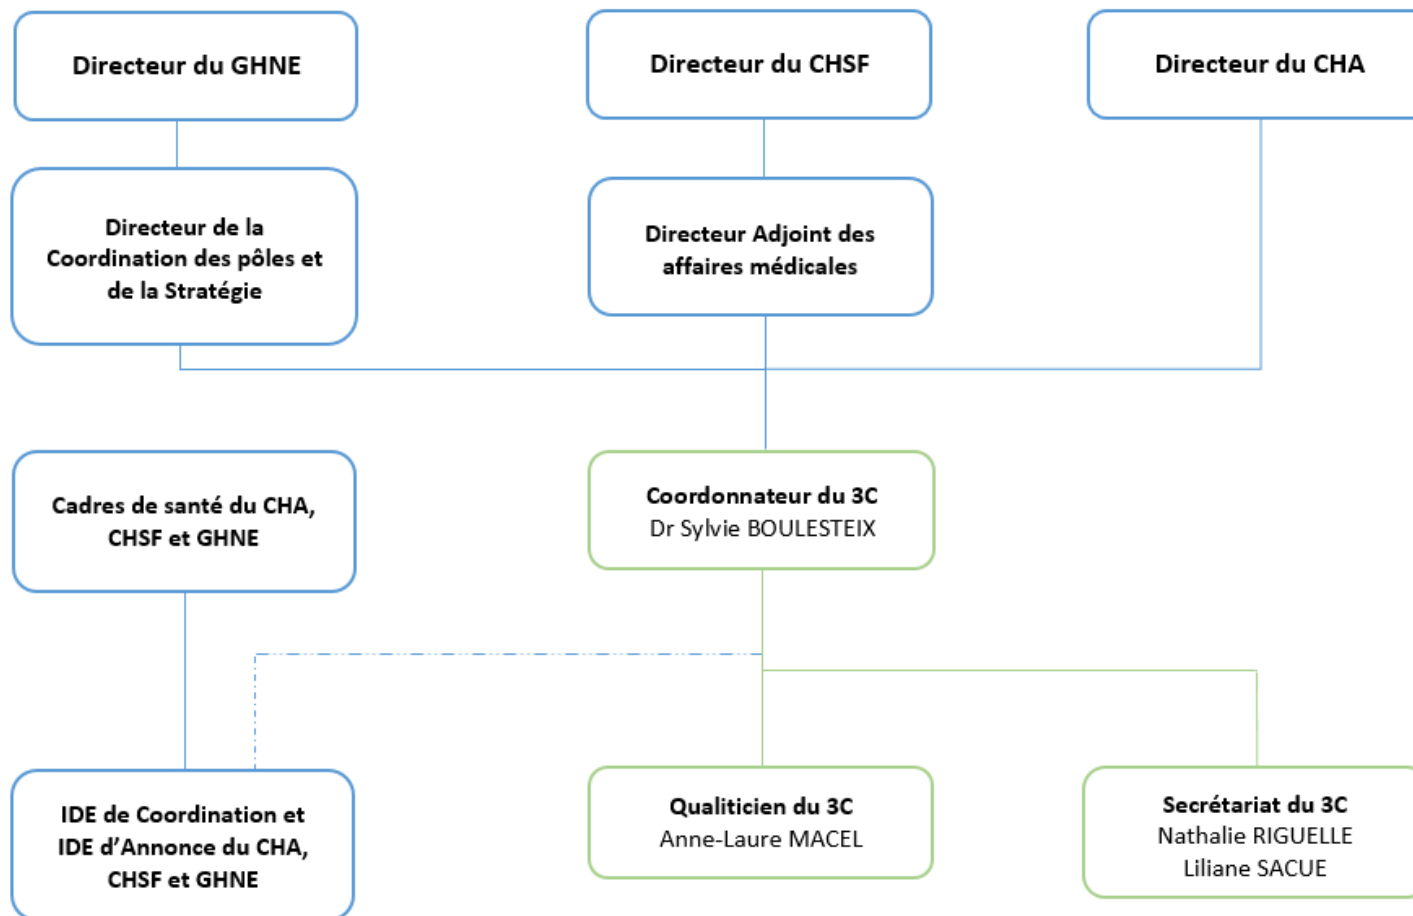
Directeur du GHNE

Directeur du CHSF

Directeur du CHA

Directeur de la Coordination des pôles et de la Stratégie

Directeur Adjoint des affaires médicales

Cadres de santé du CHA, CHSF et GHNE

Coordonnateur du 3C
Dr Sylvie BOULESTEIX

IDE de Coordination et IDE d'Annonce du CHA, CHSF et GHNE

Qualiticien du 3C
Anne-Laure MACEL

Secrétariat du 3C
Nathalie RIGUELLE
Liliane SACUE